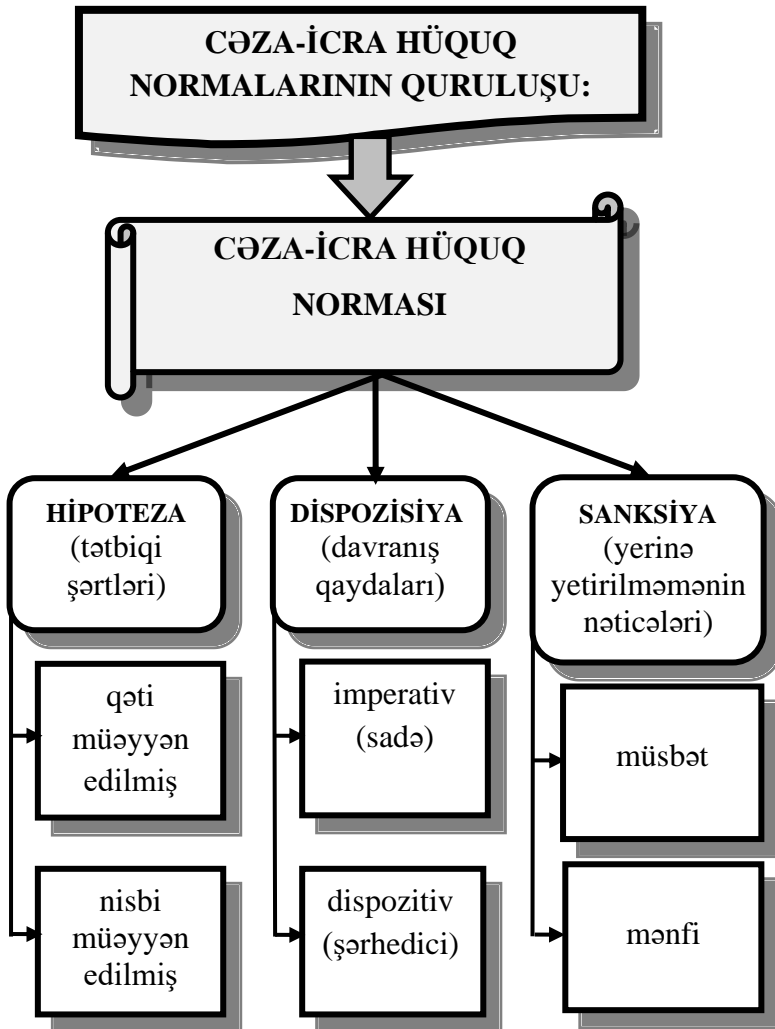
CƏZA-İCRA HÜQUQ NORMALARININ QURULUŞU:

CƏZA-İCRA HÜQUQ NORMASI

HİPOTEZA (tətbiqi şərtləri)

qəti müəyyən edilmiş

nisbi müəyyən edilmiş

DİSPOZİSİYA (davranış qaydaları)

imperativ (sadə)

dispozitiv (şərhedici)

SANKSİYA (yerinə yetirilməmənin nəticələri)

müsbət

mənfi